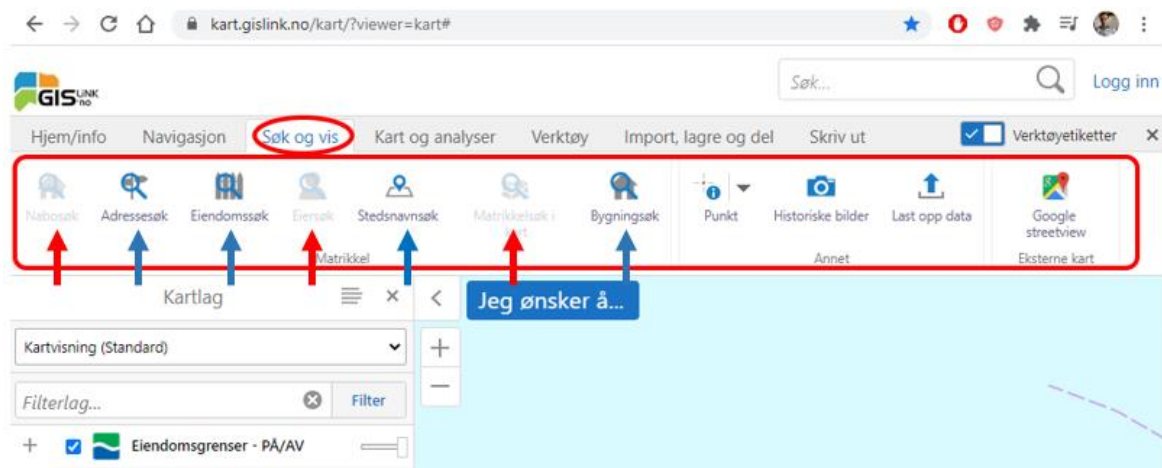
kart.gislink.no/kart/?viewer=kart#

GIS LINK no

Søk...

Logg inn

Hjem/info Navigasjon Søk og vis Kart og analyser Verktøy Import, lagre og del Skriv ut

Verktøyetiketter

Nabosøk Adressesøk Eiendomssøk Eiersøk Stedsnavnsøk Matrikkelsøk i kart Bygningsøk

Matrikkel

Punkt Historiske bilder Last opp data

Annet

Google streetview

Eksterne kart

Kartlag

Jeg ønsker å...

Kartvisning (Standard)

Filterlag...

Filter

Eiendomsgrenser - PÅ/AV